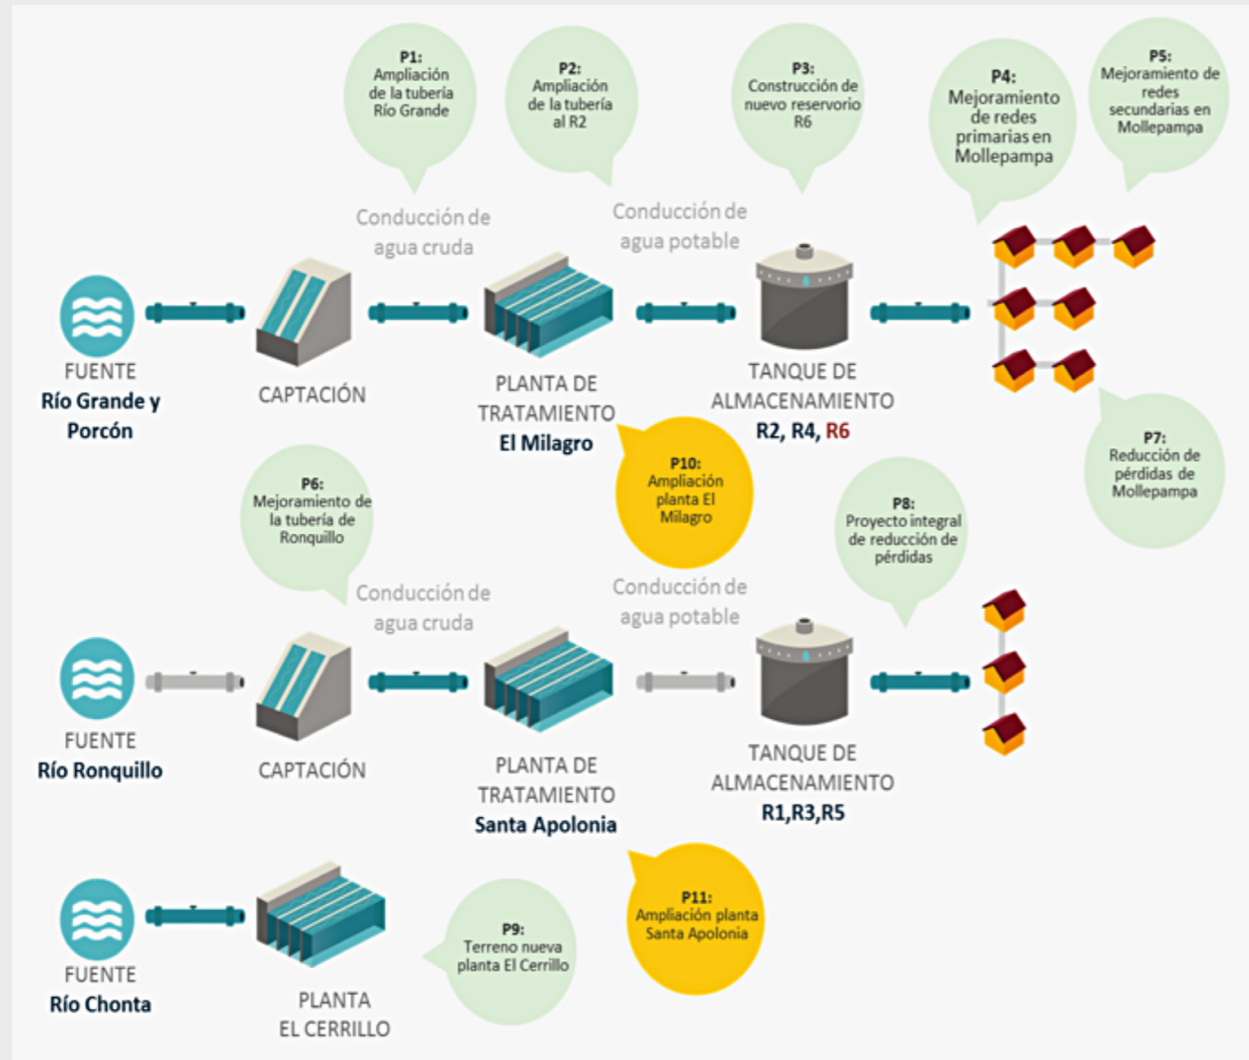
P1:
Ampliación de la tubería Río Grande

P2:
Ampliación de la tubería al R2

P3:
Construcción de nuevo reservorio R6

P4:
Mejoramiento de redes primarias en Mollepampa

P5:
Mejoramiento de redes secundarias en Mollepampa

Conducción de agua cruda

Conducción de agua potable

FUENTE
Río Grande y Porcón

CAPTACIÓN

PLANTA DE TRATAMIENTO
El Milagro

TANQUE DE ALMACENAMIENTO
R2, R4, R6

P10:
Ampliación planta El Milagro

P7:
Reducción de pérdidas de Mollepampa

P6:
Mejoramiento de la tubería de Ronquillo

P8:
Proyecto integral de reducción de pérdidas

Conducción de agua cruda

Conducción de agua potable

FUENTE
Río Ronquillo

CAPTACIÓN

PLANTA DE TRATAMIENTO
Santa Apolonia

TANQUE DE ALMACENAMIENTO
R1,R3,R5

P11:
Ampliación planta Santa Apolonia

FUENTE
Río Chonta

P9:
Terreno nueva planta El Cerrillo

PLANTA
EL CERRILLO